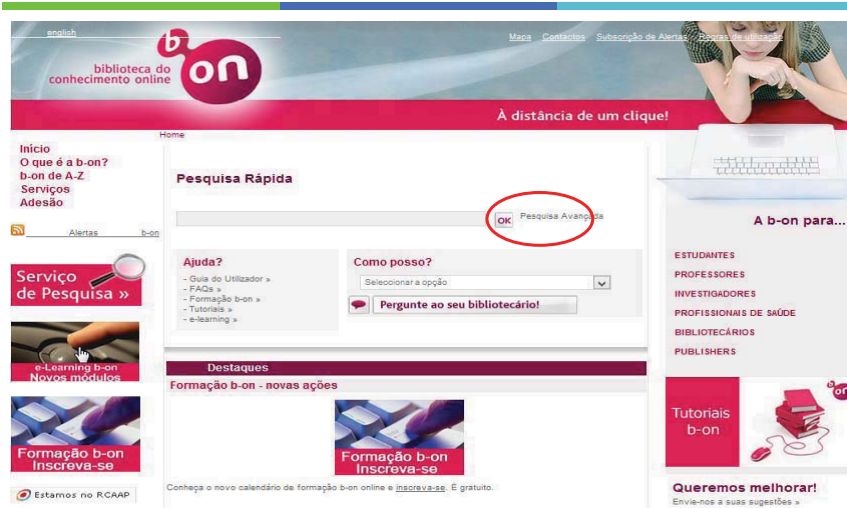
english

b-on
biblioteca do conhecimento online

Mapa Contactos Subscrição de Alertas Regras de utilização

À distância de um clique!

Home

Início
O que é a b-on?
b-on de A-Z
Serviços
Adesão

Alertas b-on

Serviço de Pesquisa »

e-Learning b-on
Novos módulos

Formação b-on
Inscreva-se

Estamos no RCAAP

Pesquisa Rápida

OK Pesquisa Avançada

Ajuda?
- Guia do Utilizador »
- FAQs »
- Formação b-on »
- Tutoriais »
- e-learning »

Como posso?
Seleccionar a opção

Pergunte ao seu bibliotecário!

Destaques
Formação b-on - novas ações

Formação b-on
Inscreva-se

Conheça o novo calendário de formação b-on online e inscreva-se. É gratuito.

A b-on para...

ESTUDANTES
PROFESSORES
INVESTIGADORES
PROFISSIONAIS DE SAÚDE
BIBLIOTECÁRIOS
PUBLISHERS

Tutoriais
b-on

b-on

Queremos melhorar!
Envie-nos a suas sugestões »